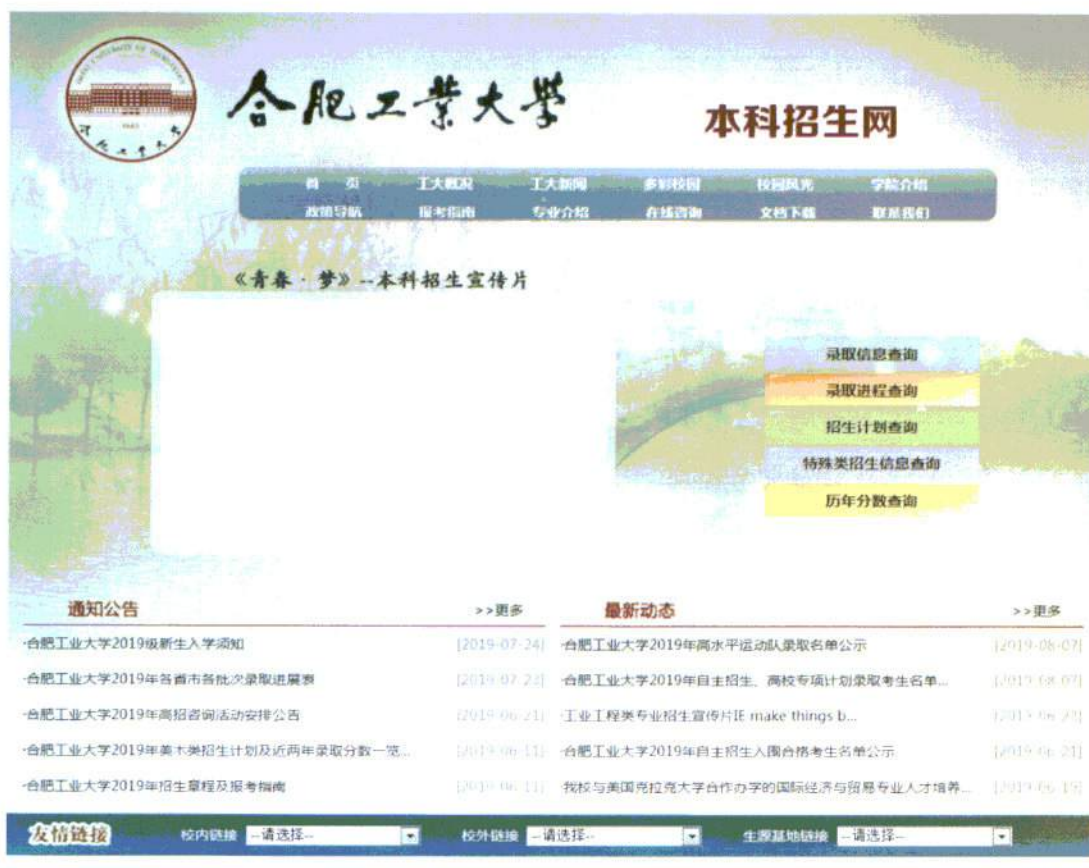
合肥工業大學

本科招生网

首　页　工大概况　工大新闻　多彩校园　校园风光　学院介绍
政策导航　报考指南　专业介绍　在线咨询　文档下载　联系我们

《青春 · 梦》--本科招生宣传片

录取信息查询
录取进程查询
招生计划查询
特殊类招生信息查询
历年分数查询

通知公告 >>更多

·合肥工业大学2019级新生入学须知 [2019-07-24]
·合肥工业大学2019年各省市各批次录取进展表 [2019-07-22]
·合肥工业大学2019年高招咨询活动安排公告 [2019-06-21]
·合肥工业大学2019年美术类招生计划及近两年录取分数一览... [2019-06-11]
·合肥工业大学2019年招生章程及报考指南 [2019-06-11]

最新动态 >>更多

·合肥工业大学2019年高水平运动队录取名单公示 [2019-08-07]
·合肥工业大学2019年自主招生、高校专项计划录取考生名单... [2019-08-07]
·工业工程类专业招生宣传片IE make things b... [2019-06-23]
·合肥工业大学2019年自主招生入围合格考生名单公示 [2019-06-21]
·我校与美国克拉克大学合作办学的国际经济与贸易专业人才培养... [2019-06-19]

友情链接　校内链接 --请选择--　校外链接 --请选择--　生源基地链接 --请选择--